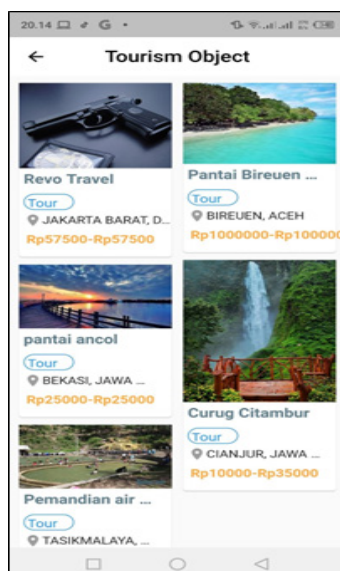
20.14 G •

←
Tourism Object

Revo Travel
Tour
JAKARTA BARAT, D...
Rp57500-Rp57500

pantai ancol
Tour
BEKASI, JAWA ...
Rp25000-Rp25000

Pemandian air ...
Tour
TASIKMALAYA, ...

Pantai Bireuen ...
Tour
BIREUEN, ACEH
Rp1000000-Rp100000

Curug Citambur
Tour
CIANJUR, JAWA ...
Rp10000-Rp35000